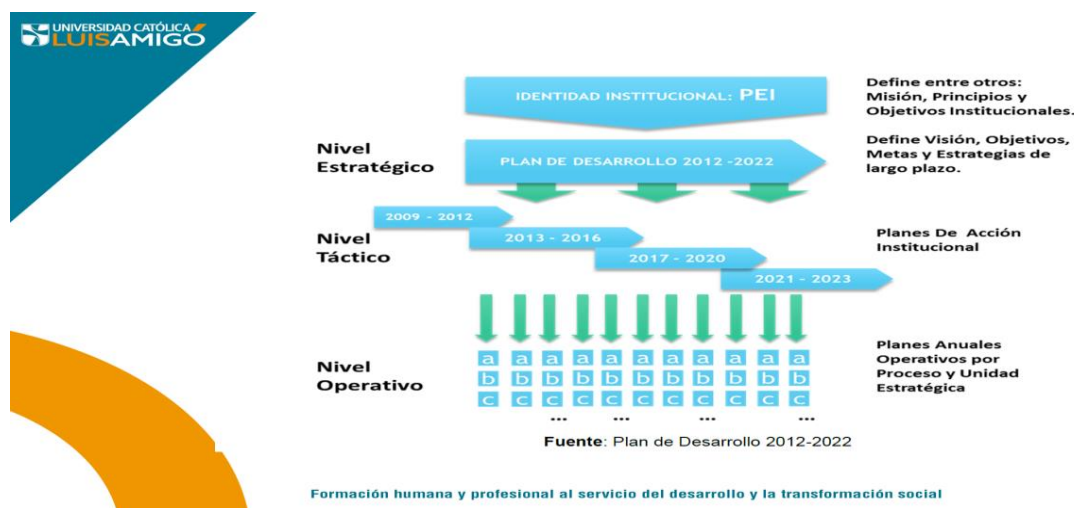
UNIVERSIDAD CATÓLICA LUISAMIGÓ

IDENTIDAD INSTITUCIONAL: PEI

Define entre otros: Misión, Principios y Objetivos Institucionales.

Nivel Estratégico

PLAN DE DESARROLLO 2012 -2022

Define Visión, Objetivos, Metas y Estrategias de largo plazo.

2009 - 2012

Nivel Táctico

2013 - 2016

2017 - 2020

2021 - 2023

Planes De Acción Institucional

Nivel Operativo

| a | a | a | a | a | a | a | a | a | a | a |
|---|---|---|---|---|---|---|---|---|---|---|
| b | b | b | b | b | b | b | b | b | b | b |
| c | c | c | c | c | c | c | c | c | c | c |

... ... ... ...

Planes Anuales Operativos por Proceso y Unidad Estratégica

Fuente: Plan de Desarrollo 2012-2022

Formación humana y profesional al servicio del desarrollo y la transformación social